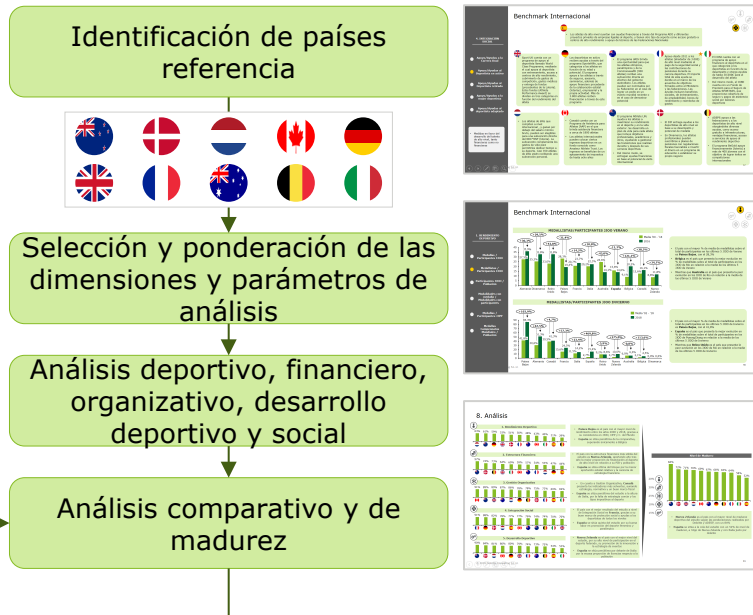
Identificación de países referencia

Selección y ponderación de las dimensiones y parámetros de análisis

Análisis deportivo, financiero, organizativo, desarrollo deportivo y social

Análisis comparativo y de madurez

Benchmark Internacional

Benchmark Internacional

MEDALLAS/PARTICIPANTES 2008 VERANO

MEDALLAS/PARTICIPANTES 2010 INVIERNO

8. Análisis

Nivel de Madurez